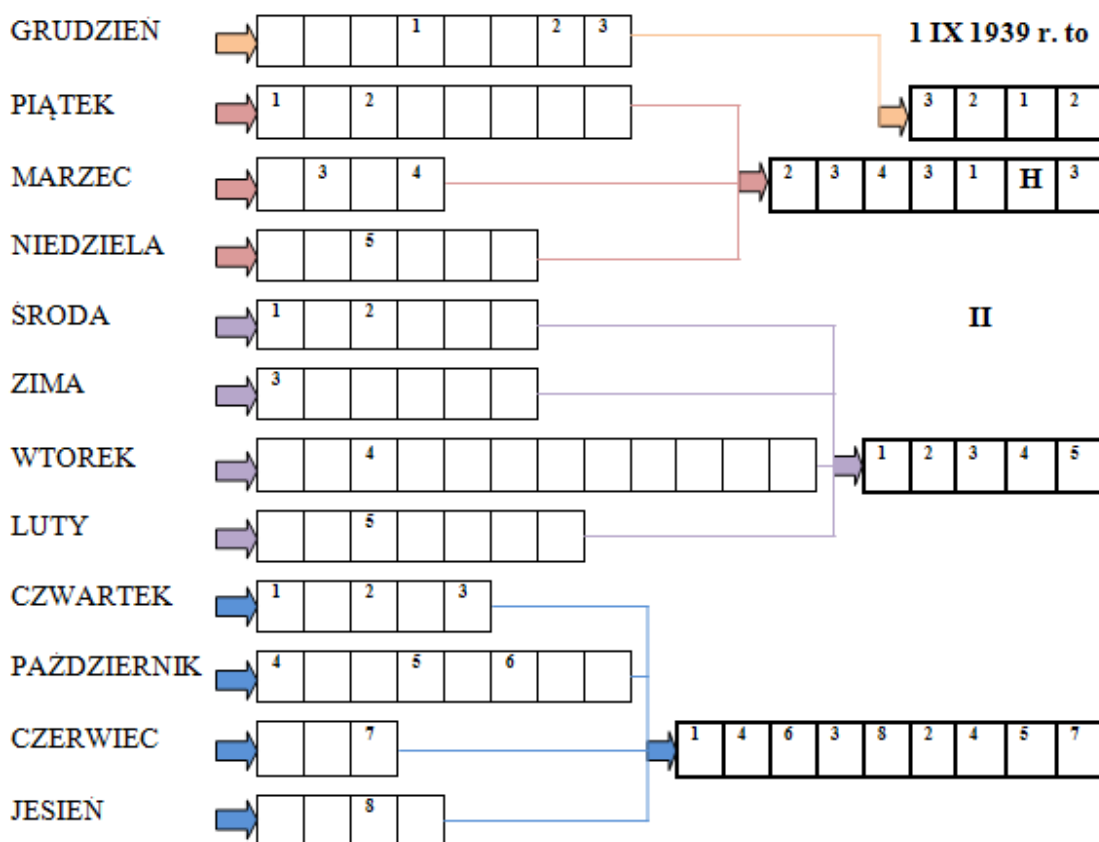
GRUDZIEŃ
1 2 3

1 IX 1939 r. to
3 2 1 2

PIĄTEK
1 2

MARZEC
3 4

2 3 4 3 1 H 3

NIEDZIELA
5

ŚRODA
1 2

II

ZIMA
3

WTOREK
4

1 2 3 4 5

LUTY
5

CZWARTEK
1 2 3

PAŹDZIERNIK
4 5 6

CZERWIEC
7

1 4 6 3 8 2 4 5 7

JESIEŃ
8